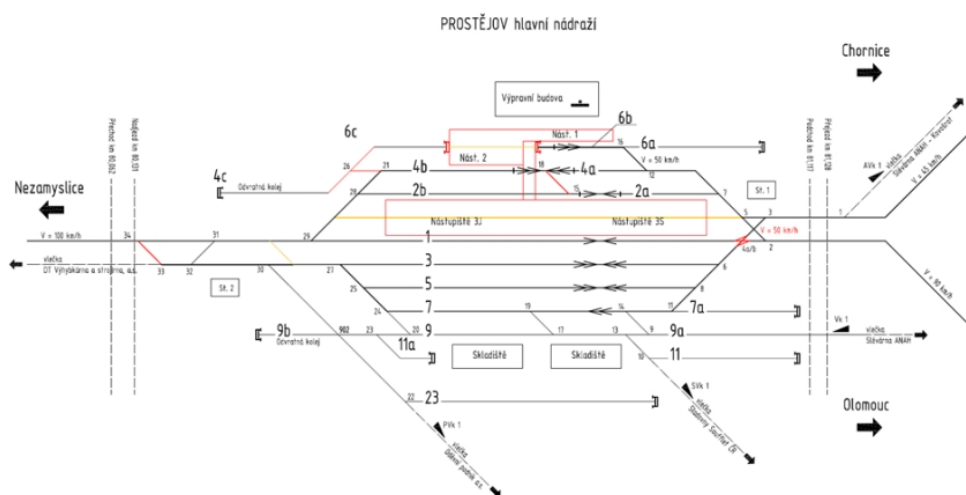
PROSTĚJOV hlavní nádraží

Chornice

Výpravní budova

Nezamyslice

Olomouc

Přechod km 80,062
Nádraží km 80,120
Podchod km 81,137
Přejezd km 81,128

6c
6b
Nást. 1
6a
Nást. 2
4c
Odvratná kolej
4b
4a
2b
2a
V = 50 km/h
St. 1
Nástupiště 3J
Nástupiště 3S
V = 100 km/h
1
V = 50 km/h
vlečka
DT Výhybkárna a strojírna, a.s.
St. 2
3
5
7
7a
9b
Odvratná kolej
9
9a
11a
Skladiště
Skladiště
11
23
AVk 1
vlečka
Slévárna ANAH - Kovolšit
V = 45 km/h
V = 90 km/h
Vk 1
vlečka
Slévárna ANAH
SVk 1
vlečka
Sladovny Soufflet ČR
PVk 1
vlečka
Oděvní podnik a.s.

34
33
32
31
30
29
28
27
26
25
24
23
22
21
20
19
18
17
16
15
14
13
12
11
10
9
8
7
6
5
4ab
3
2
1
902